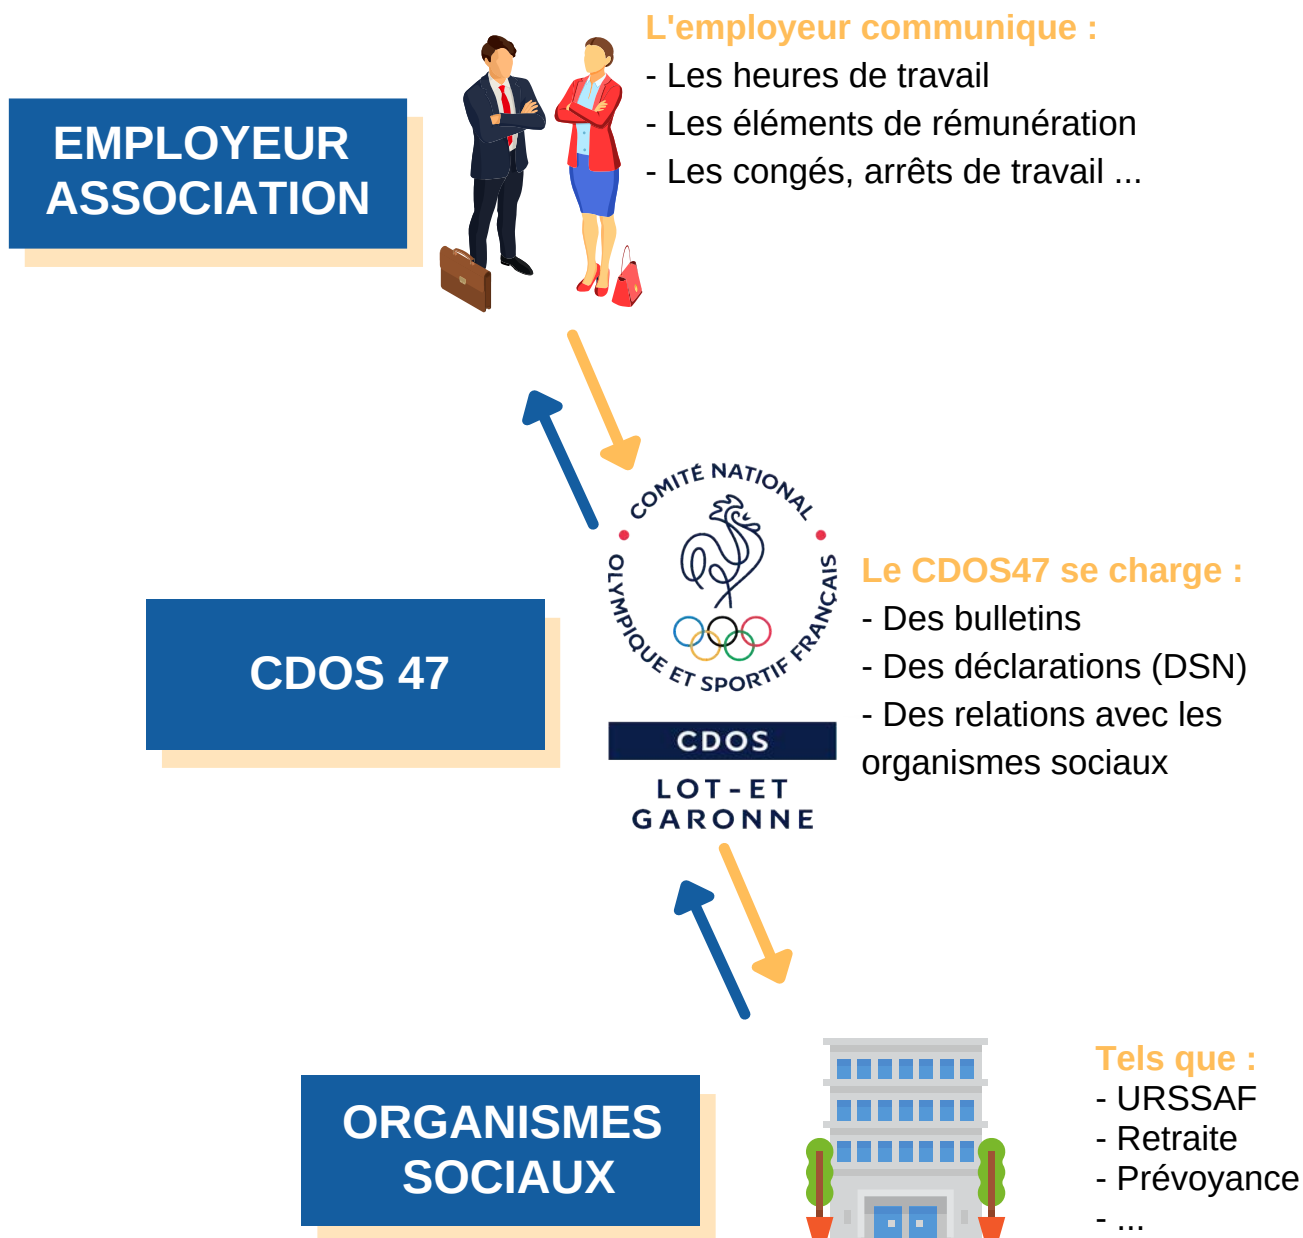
EMPLOYEUR ASSOCIATION

L'employeur communique :
- Les heures de travail
- Les éléments de rémunération
- Les congés, arrêts de travail ...

CDOS 47

COMITÉ NATIONAL OLYMPIQUE ET SPORTIF FRANÇAIS
CDOS
LOT-ET GARONNE

Le CDOS47 se charge :
- Des bulletins
- Des déclarations (DSN)
- Des relations avec les organismes sociaux

ORGANISMES SOCIAUX

Tels que :
- URSSAF
- Retraite
- Prévoyance
- ...